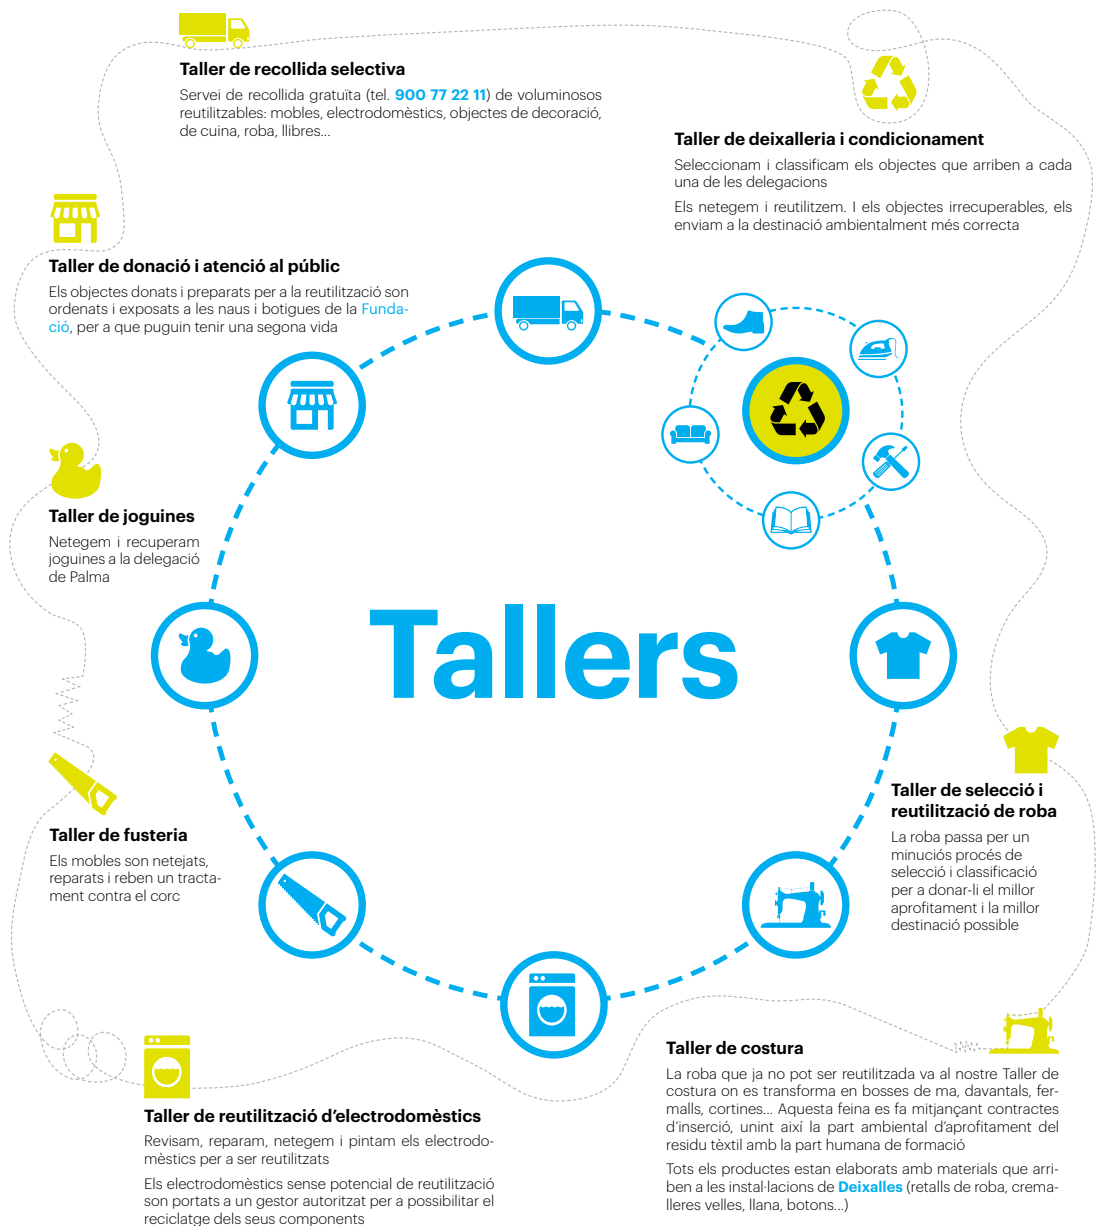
Taller de recollida selectiva

Servei de recollida gratuïta (tel. 900 77 22 11) de voluminosos reutilitzables: mobles, electrodomèstics, objectes de decoració, de cuina, roba, llibres...

Taller de deixalleria i condicionament

Seleccionam i classificam els objectes que arriben a cada una de les delegacions

Els netegem i reutilitzem. I els objectes irrecuperables, els enviam a la destinació ambientalment més correcta

Taller de donació i atenció al públic

Els objectes donats i preparats per a la reutilització son ordenats i exposats a les naus i botigues de la Fundació, per a que puguin tenir una segona vida

Taller de joguines

Netegem i recuperam joguines a la delegació de Palma

Tallers

Taller de selecció i reutilització de roba

La roba passa per un minuciós procés de selecció i classificació per a donar-li el millor aprofitament i la millor destinació possible

Taller de fusteria

Els mobles son netejats, reparats i reben un tractament contra el corc

Taller de costura

La roba que ja no pot ser reutilitzada va al nostre Taller de costura on es transforma en bosses de ma, davantals, fermalls, cortines... Aquesta feina es fa mitjançant contractes d'inserció, unint així la part ambiental d'aprofitament del residu tèxtil amb la part humana de formació

Tots els productes estan elaborats amb materials que arriben a les instal·lacions de Deixalles (retalls de roba, cremalleres velles, llana, botons...)

Taller de reutilització d'electrodomèstics

Revisam, reparam, netegem i pintam els electrodomèstics per a ser reutilitzats

Els electrodomèstics sense potencial de reutilització son portats a un gestor autoritzat per a possibilitar el reciclatge dels seus components